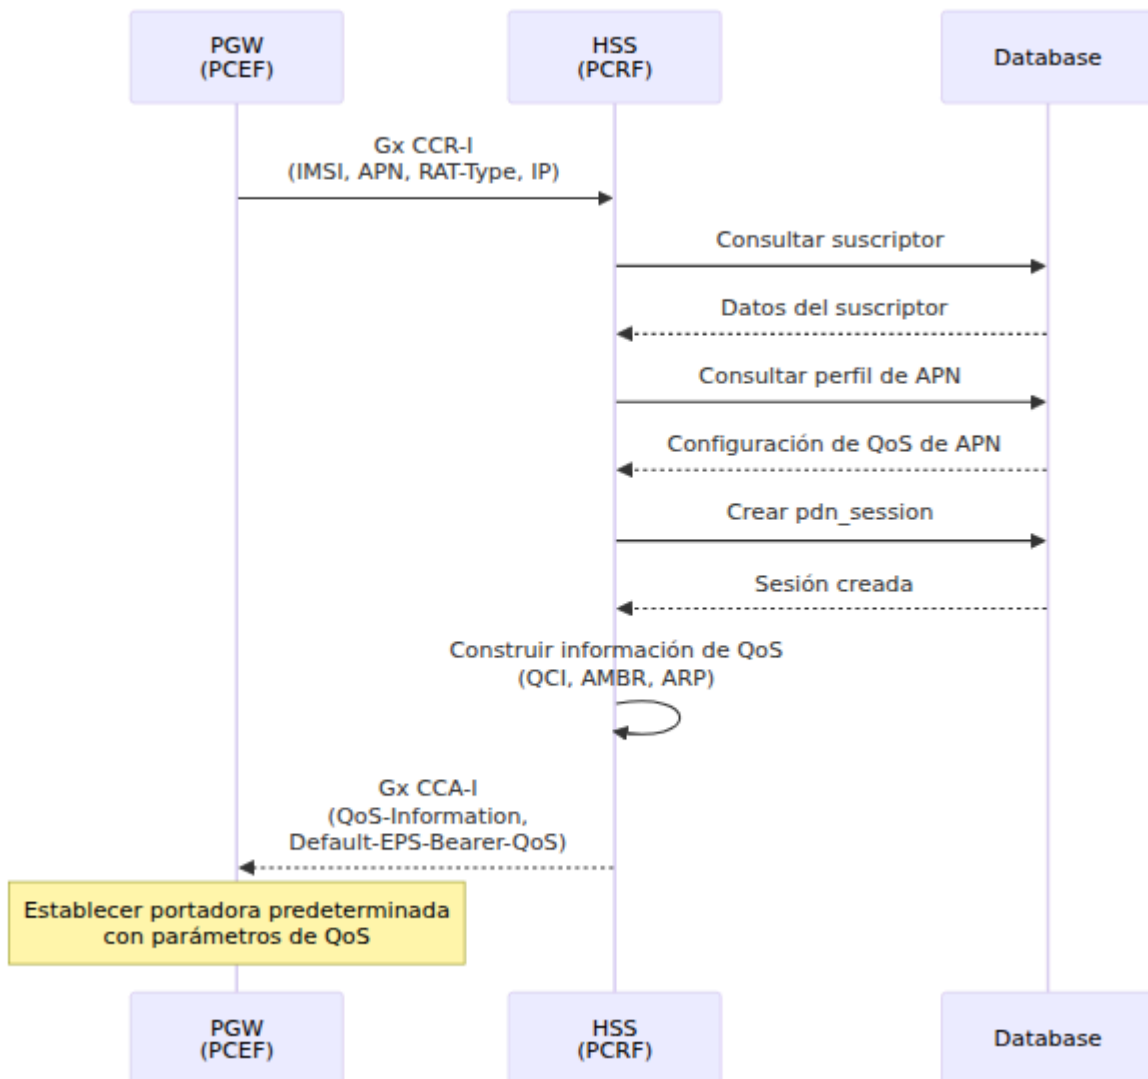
PGW
(PCEF)

HSS
(PCRF)

Database

Gx CCR-I
(IMSI, APN, RAT-Type, IP)

Consultar suscriptor

Datos del suscriptor

Consultar perfil de APN

Configuración de QoS de APN

Crear pdn_session

Sesión creada

Construir información de QoS
(QCI, AMBR, ARP)

Gx CCA-I
(QoS-Information,
Default-EPS-Bearer-QoS)

Establecer portadora predeterminada con parámetros de QoS

PGW
(PCEF)

HSS
(PCRF)

Database